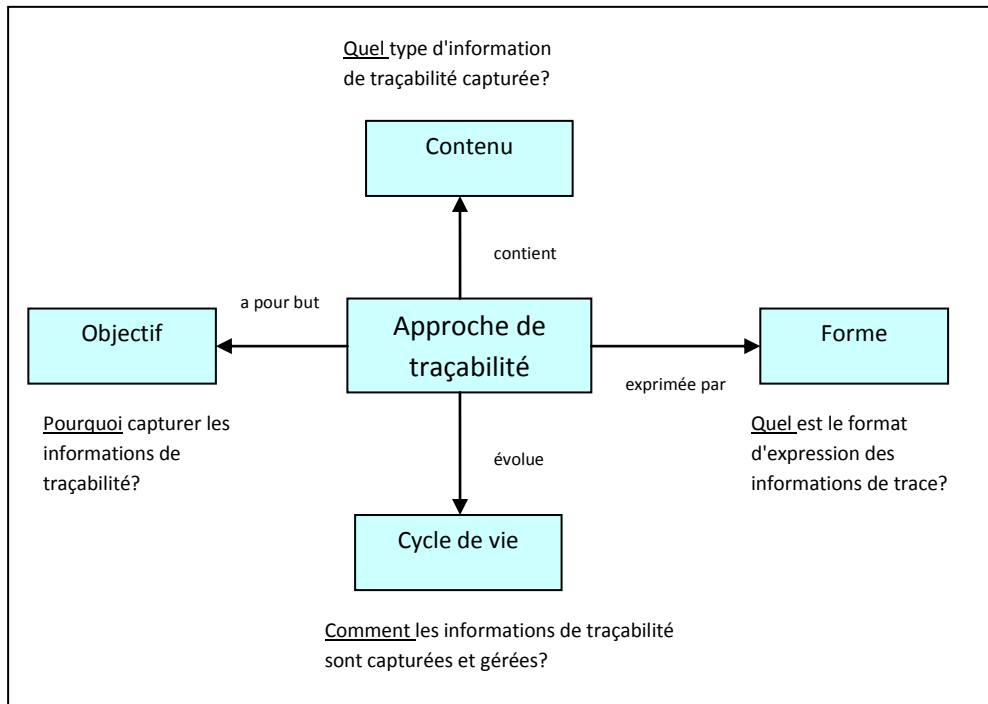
Quel type d'information de traçabilité capturée?

Contenu

contient

a pour but

Objectif

Approche de traçabilité

Forme

exprimée par

Pourquoi capturer les informations de traçabilité?

évolue

Quel est le format d'expression des informations de trace?

Cycle de vie

Comment les informations de traçabilité sont capturées et gérées?